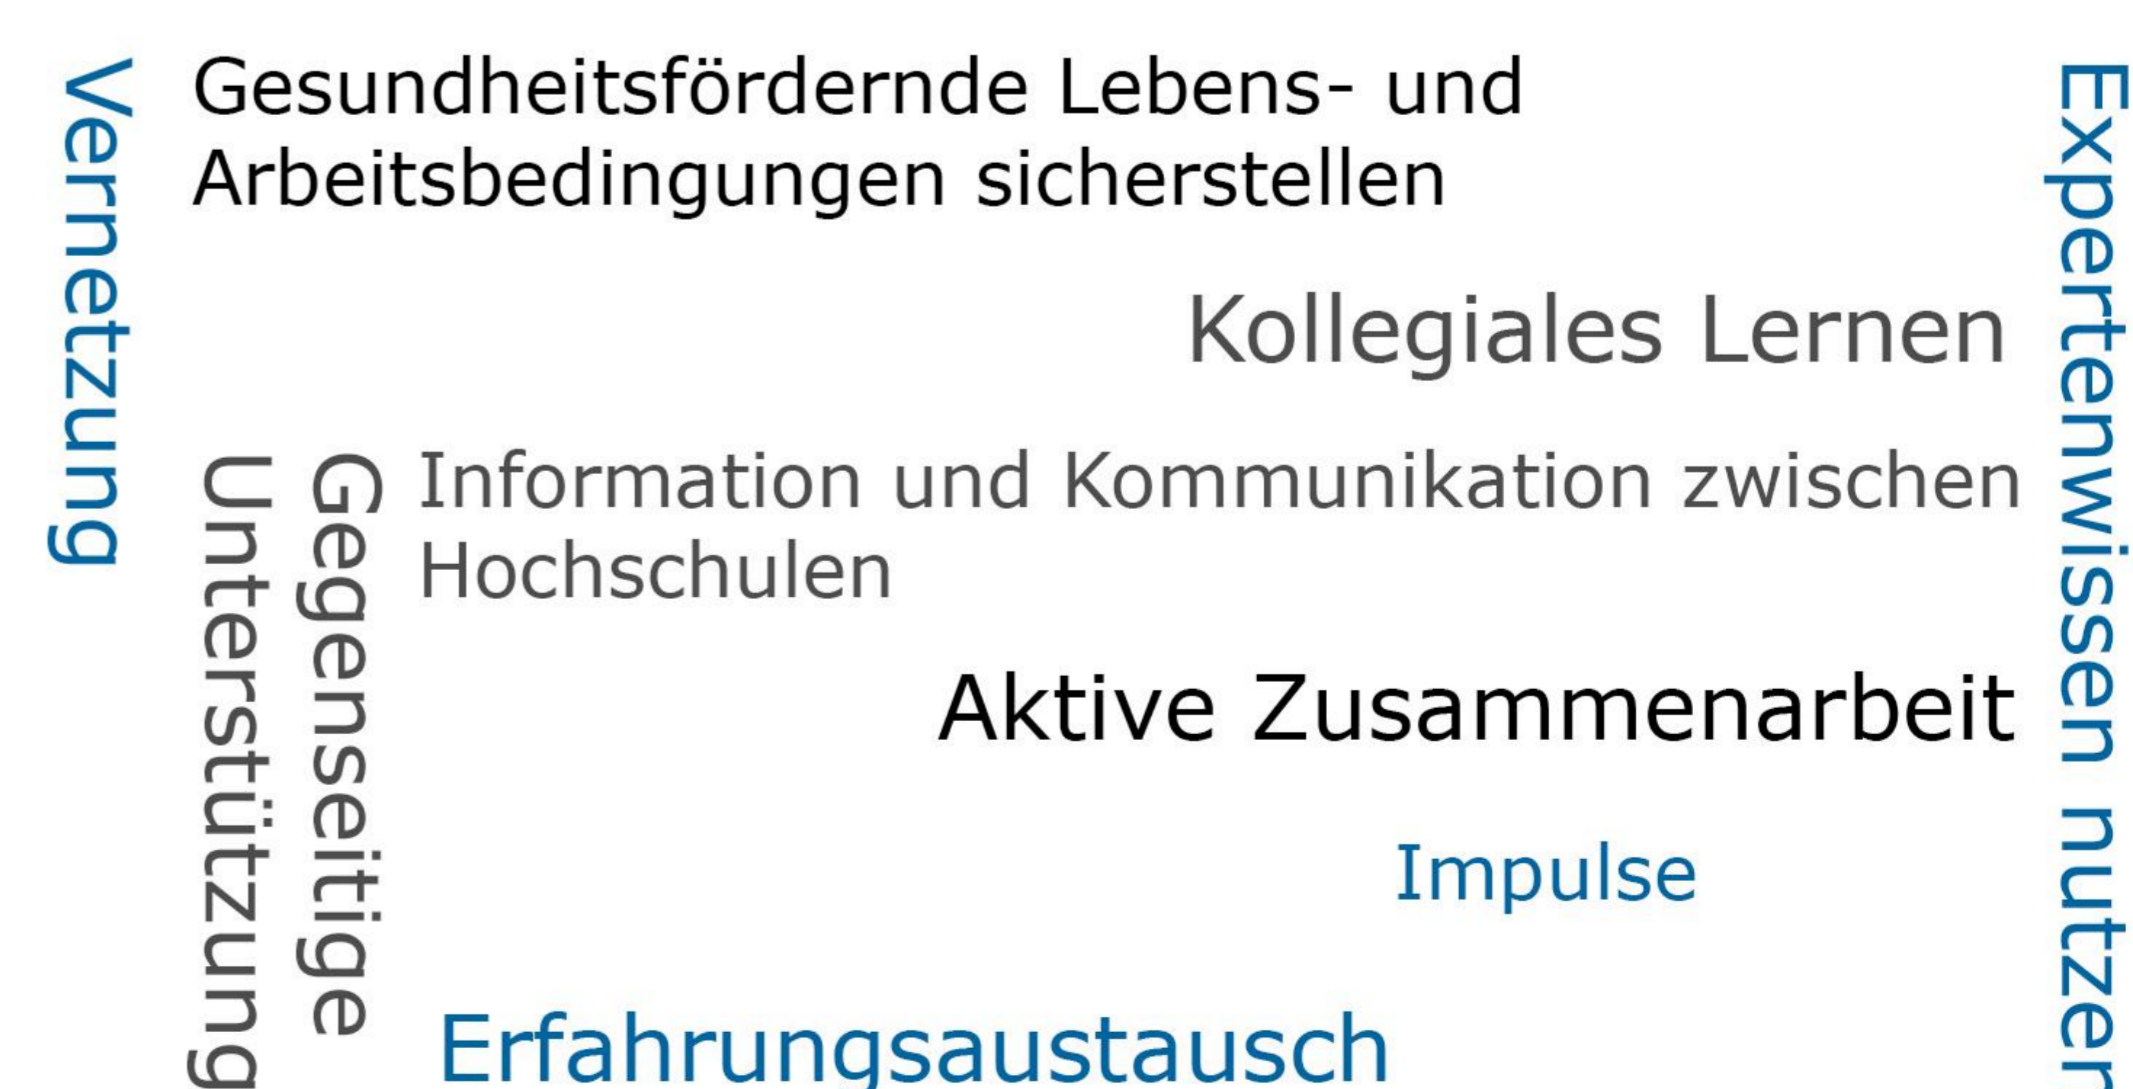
Vernetzung

Gesundheitsfördernde Lebens- und Arbeitsbedingungen sicherstellen

Kollegiales Lernen

Expertenwissen nutzen

Unterstützung

Gegenseitige

Information und Kommunikation zwischen Hochschulen

Aktive Zusammenarbeit

Impulse

Erfahrungsaustausch